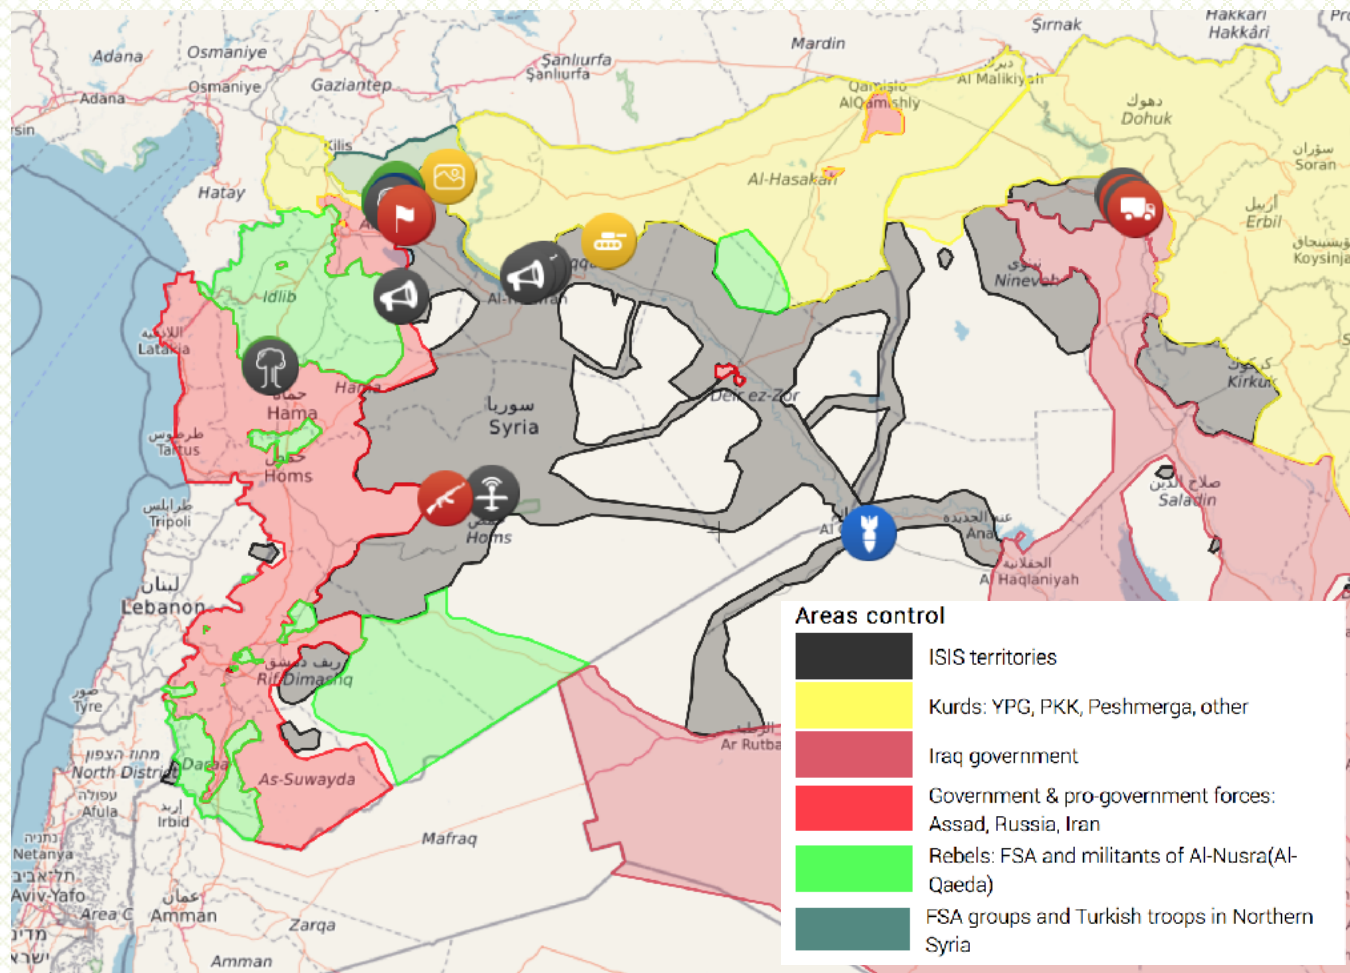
Adana
Adana
Osmaniye
Osmaniye
Gaziantep
Şanlıurfa
Şanlıurfa
Mardin
Şırnak
Hakkari
Hakkâri
Kilis
Hatay
Qamishlo
AlQamishly
ديرك
Al Malikiyah
دهوك
Dohuk
سۆران
Soran
اربيل
Erbil
كويسنجق
Koysinja
Al-Hasakah
Idlib
Al-Hamam
اللاذقية
Latakia
Hama
حماة
Hama
نينوى
Nineveh
سوريا
Syria
Deir ez-Zor
كركوك
Kirkuk
طرطوس
Tartus
حمص
Homs
Homs
صلاح الدين
Saladin
طرابلس
Tripoli
لبنان
Lebanon
عانة
Ana
الحقلانية
Al Haqlaniyah
ريف دمشق
Rif Dimashq
صور
Tyre
מחוז הצפון
North District
עפולה
Afula
Daraa
As-Suwayda
اربد
Irbid
Ar Rutba
נתניה
Netanya
תל אביב-יפו
Aviv-Yafo
Mafraq
Area C
عمان
Amman
Zarqa
Amman
מדינת ישראל

Areas control
ISIS territories
Kurds: YPG, PKK, Peshmerga, other
Iraq government
Government & pro-government forces: Assad, Russia, Iran
Rebels: FSA and militants of Al-Nusra(Al-Qaeda)
FSA groups and Turkish troops in Northern Syria